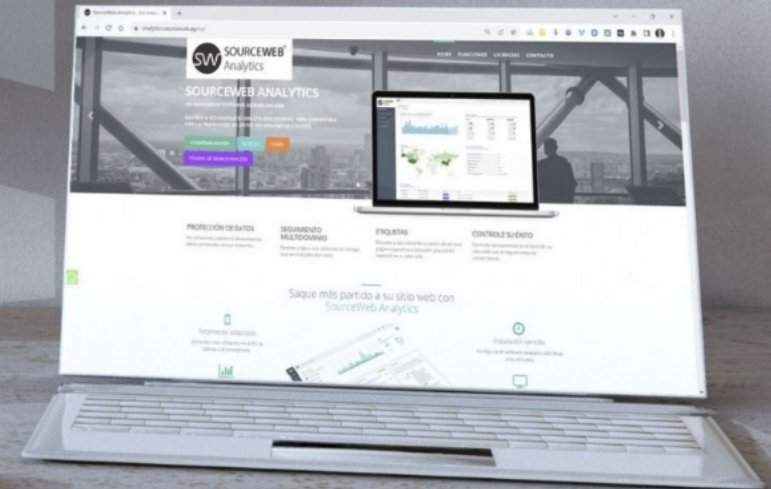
SourceWeb Analytics

analytics.sourceweb.ag/es/

SW SOURCEWEB® Analytics

INICIO FUNCIONES LICENCIAS CONTACTO

SOURCEWEB ANALYTICS

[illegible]

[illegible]

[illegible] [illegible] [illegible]

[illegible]

PROTECCIÓN DE DATOS

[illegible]

SEGUIMIENTO MULTIDOMINIO

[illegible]

ETIQUETAS

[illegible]

CONTROLE SU ÉXITO

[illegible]

Saque más partido a su sitio web con SourceWeb Analytics

Totalmente adaptable

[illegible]

Instalación sencilla

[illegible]